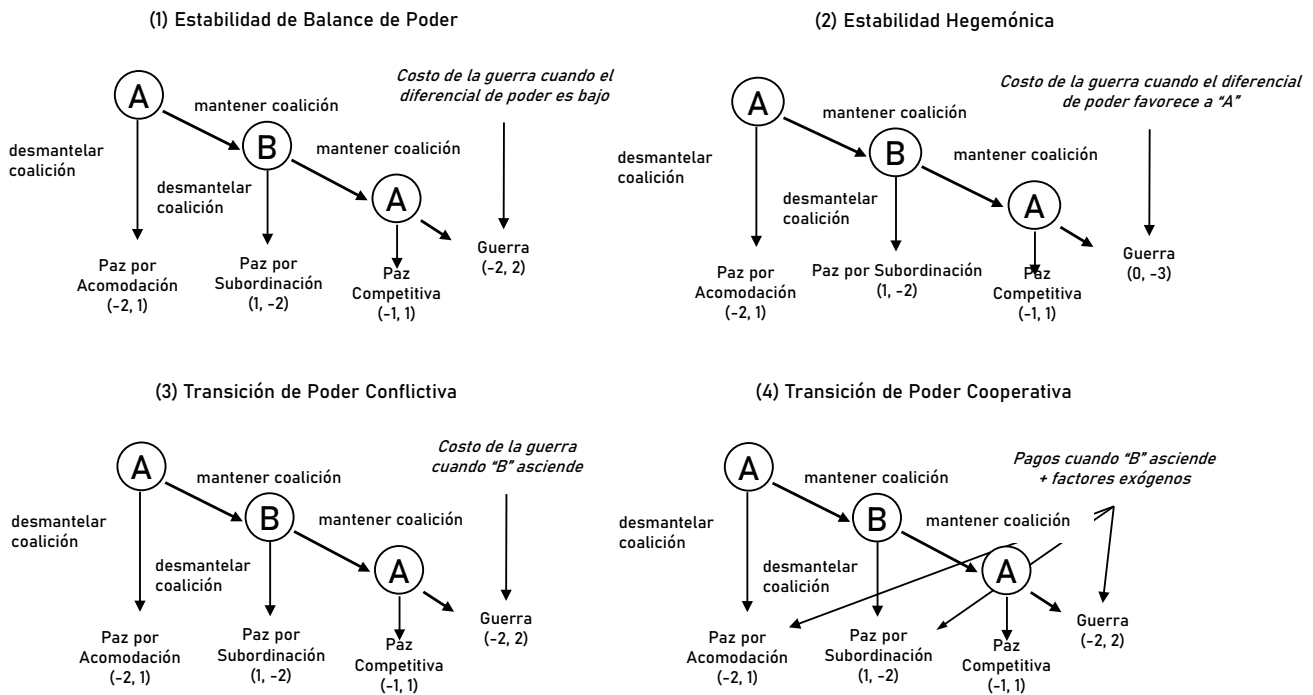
(1) Estabilidad de Balance de Poder

A

mantener coalición

desmantelar coalición

B

mantener coalición

desmantelar coalición

A

Costo de la guerra cuando el diferencial de poder es bajo

Paz por Acomodación (-2, 1)

Paz por Subordinación (1, -2)

Paz Competitiva (-1, 1)

Guerra (-2, 2)

(2) Estabilidad Hegemónica

A

mantener coalición

desmantelar coalición

B

mantener coalición

desmantelar coalición

A

Costo de la guerra cuando el diferencial de poder favorece a "A"

Paz por Acomodación (-2, 1)

Paz por Subordinación (1, -2)

Paz Competitiva (-1, 1)

Guerra (0, -3)

(3) Transición de Poder Conflictiva

A

mantener coalición

desmantelar coalición

B

mantener coalición

desmantelar coalición

A

Costo de la guerra cuando "B" asciende

Paz por Acomodación (-2, 1)

Paz por Subordinación (1, -2)

Paz Competitiva (-1, 1)

Guerra (-2, 2)

(4) Transición de Poder Cooperativa

A

mantener coalición

desmantelar coalición

B

mantener coalición

desmantelar coalición

A

Pagos cuando "B" asciende + factores exógenos

Paz por Acomodación (-2, 1)

Paz por Subordinación (1, -2)

Paz Competitiva (-1, 1)

Guerra (-2, 2)